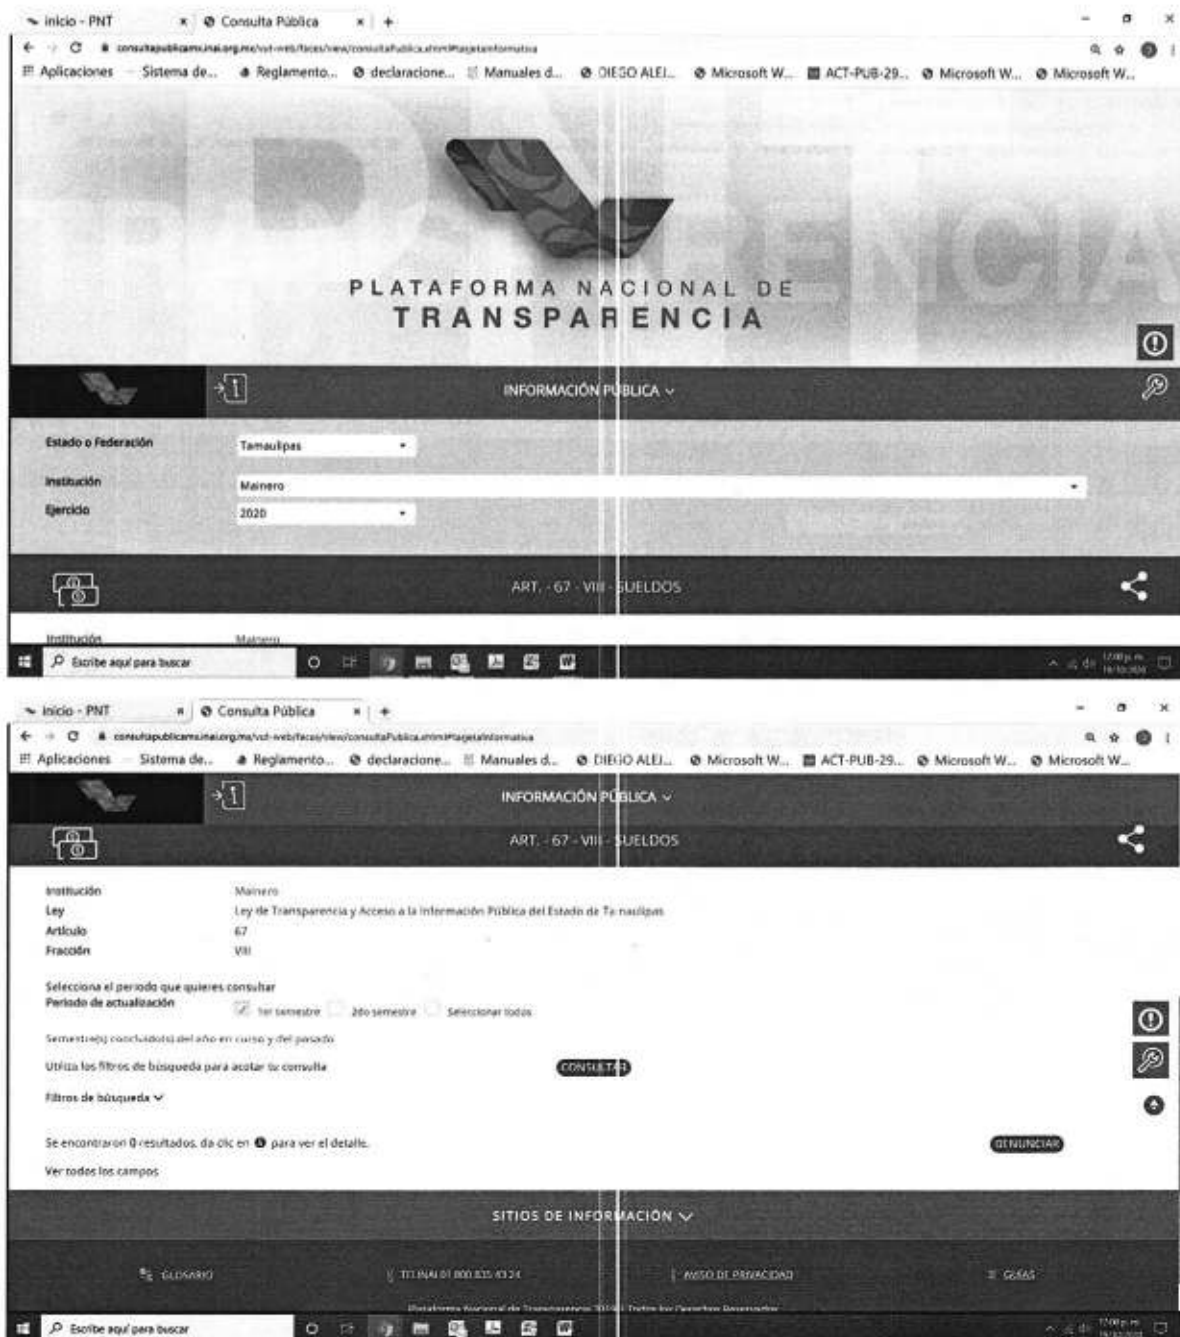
Inicio - PNT × Consulta Pública × +

consultapublicamx.inai.org.mx/vut-web/faces/view/consultaPublica.xhtml#tarjetaInformativa

Aplicaciones Sistema de... Reglamento... declaracione... Manuales d... DIEGO ALEJ... Microsoft W... ACT-PUB-29... Microsoft W... Microsoft W...

PLATAFORMA NACIONAL DE
TRANSPARENCIA

INFORMACIÓN PÚBLICA

Estado o Federación Tamaulipas

Institución Mainero

Ejercicio 2020

ART. - 67 - VIII - SUELDOS

Institución Mainero

Escribe aquí para buscar

Inicio - PNT × Consulta Pública × +

consultapublicamx.inai.org.mx/vut-web/faces/view/consultaPublica.xhtml#tarjetaInformativa

Aplicaciones Sistema de... Reglamento... declaracione... Manuales d... DIEGO ALEJ... Microsoft W... ACT-PUB-29... Microsoft W... Microsoft W...

INFORMACIÓN PÚBLICA

ART. - 67 - VIII - SUELDOS

Institución Mainero
Ley Ley de Transparencia y Acceso a la Información Pública del Estado de Tamaulipas
Artículo 67
Fracción VIII

Selecciona el periodo que quieres consultar
Periodo de actualización 1er semestre 2do semestre Seleccionar todos

Semestre(s) concluido(s) del año en curso y del pasado

Utiliza los filtros de búsqueda para acotar tu consulta CONSULTAR

Filtros de búsqueda

Se encontraron 0 resultados, da clic en para ver el detalle. DENUNCIAR

Ver todos los campos

SITIOS DE INFORMACIÓN

GLOSARIO TEL INAI 01 800 835 4324 AVISO DE PRIVACIDAD GUÍAS

Plataforma Nacional de Transparencia 2016 | Todos los Derechos Reservados

Escribe aquí para buscar